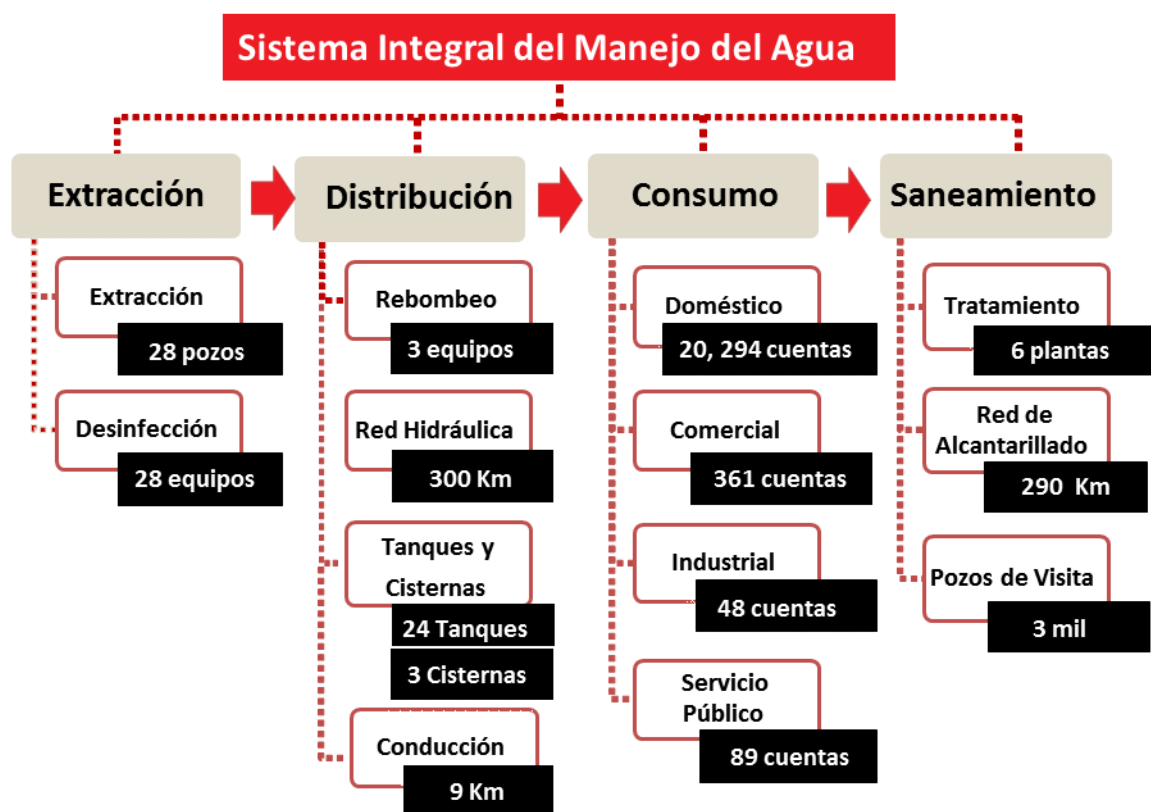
Sistema Integral del Manejo del Agua

Extracción

Extracción
28 pozos

Desinfección
28 equipos

Distribución

Rebombeo
3 equipos

Red Hidráulica
300 Km

Tanques y Cisternas
24 Tanques
3 Cisternas

Conducción
9 Km

Consumo

Doméstico
20, 294 cuentas

Comercial
361 cuentas

Industrial
48 cuentas

Servicio Público
89 cuentas

Saneamiento

Tratamiento
6 plantas

Red de Alcantarillado
290 Km

Pozos de Visita
3 mil